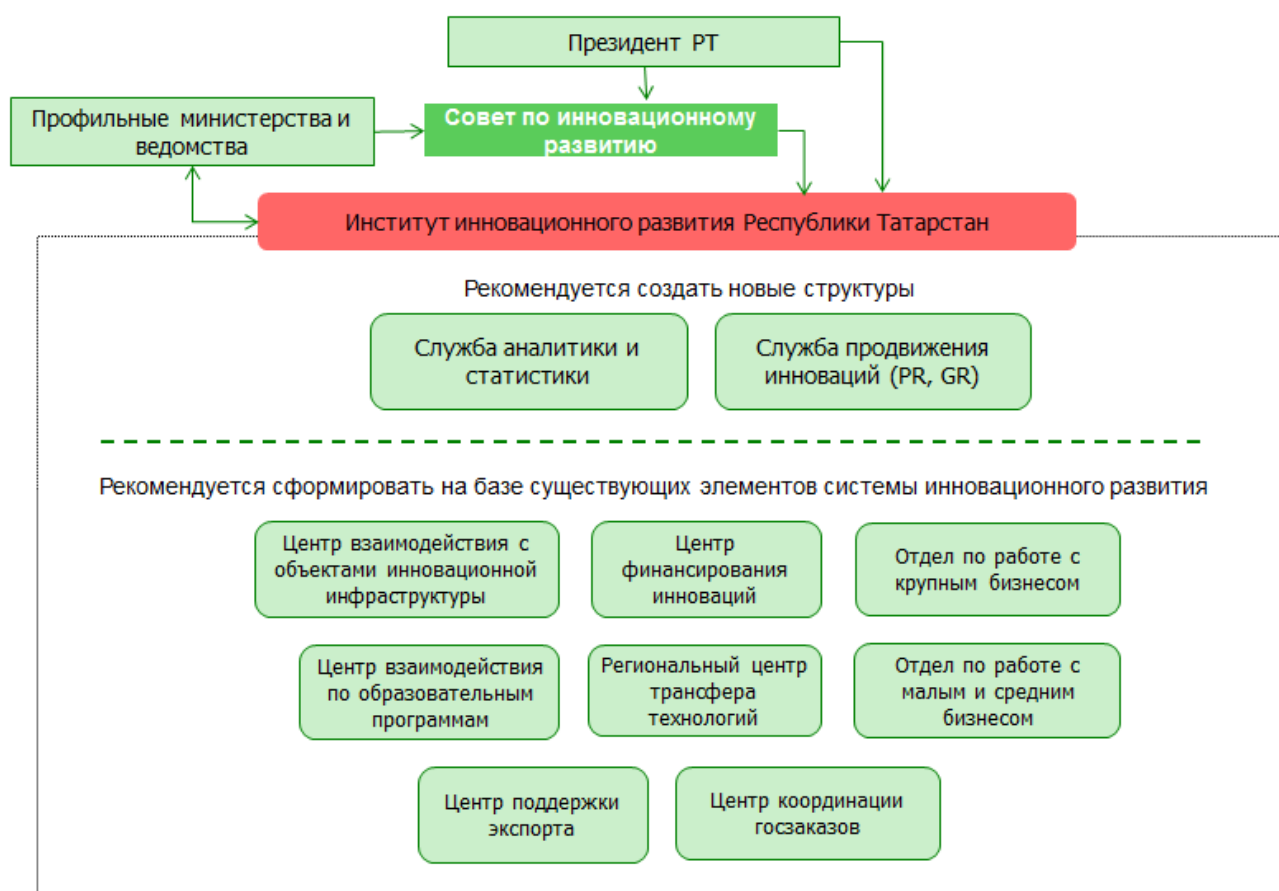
Президент РТ

Профильные министерства и ведомства

Совет по инновационному развитию

Институт инновационного развития Республики Татарстан

Рекомендуется создать новые структуры

Служба аналитики и статистики

Служба продвижения инноваций (PR, GR)

Рекомендуется сформировать на базе существующих элементов системы инновационного развития

Центр взаимодействия с объектами инновационной инфраструктуры

Центр финансирования инноваций

Отдел по работе с крупным бизнесом

Центр взаимодействия по образовательным программам

Региональный центр трансфера технологий

Отдел по работе с малым и средним бизнесом

Центр поддержки экспорта

Центр координации госзаказов